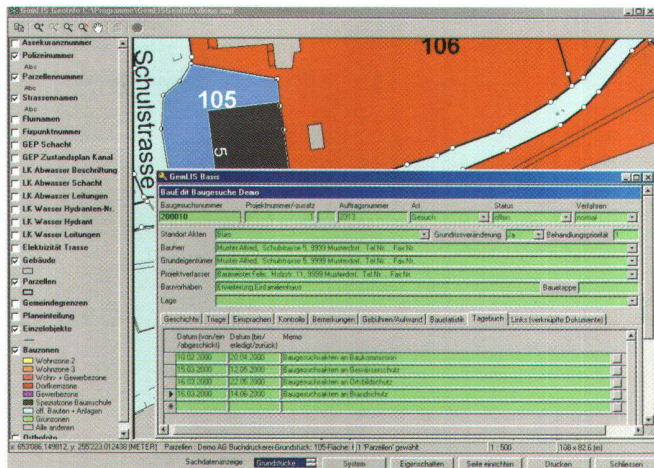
GemLIS GeoInfo C:\Programme\GemLIS\GeoInfo\demo.mxl

Assekuranznummer
Polizeinummer
Abc
Parzellennummer
Abc
Strassennamen
Abc
Flurnamen
Fixpunktnummer
GEP Schacht
GEP Zustandsplan Kanal
LK Abwasser Beschriftung
LK Abwasser Schacht
LK Abwasser Leitungen
LK Wasser Hydranten-Nr.
LK Wasser Hydrant
LK Wasser Leitungen
Elektrizität Trasse
Gebäude
Parzellen
Gemeindegrenzen
Planeinteilung
Einzelobjekte
Bauzonen
Wohnzone 2
Wohnzone 3
Wohn- + Gewerbezone
Dorfkernzone
Gewerbezone
Spezialzone Bauschule
öff. Bauten + Anlagen
Grünzonen
Alle anderen
Ortbilde

Schulstrasse
106
105
5

GemLIS Basis
BauEdit Baugesuche Demo
Baugesuchsnummer | Projektnummer/-zusatz | Auftragsnummer | Art | Status | Verfahren
200010 | | 2313 | Gesuch | offen | normal
Standort/Akten | Blas | Grundrissveränderung | ja | Behandlungsnorm | 1
Bauherr | Muster Alfred, Schulstrasse 5, 9999 Musterdorf, Tel Nr., Fax Nr.
Grundeigentümer | Muster Alfred, Schulstrasse 5, 9999 Musterdorf, Tel Nr., Fax Nr.
Projektverfasser | Baumeister Felix, Holzstr. 11, 9999 Musterdorf, Tel Nr., Fax Nr.
Bauvorhaben | Erweiterung Einfamilienhaus | Bauetappe
Lage

Geschichte | Träger | Einsprachen | Kontrolle | Bemerkungen | Gebühren/Aufwand | Baustatistik | Tagebuch | Links (verknüpfte Dokumente)

| Datum (von/en /abgeschickt) | Datum (bis/ erledigt/zurück) | Memo |
|---|---|---|
| 10.02.2000 | 20.04.2000 | Baugesuchsakten an Bauinspektorat |
| 15.03.2000 | 12.05.2000 | Baugesuchsakten an Gewässerschutz |
| 16.03.2000 | 22.05.2000 | Baugesuchsakten an Ortsbildschutz |
| 15.03.2000 | 14.06.2000 | Baugesuchsakten an Brandschutz |

x: 653786.149812, y: 255223.012438 [METER] Parzellen : Demo AG Buchdruckerei-Grundstück: 105-Fläche: 1 (1 Parzellen) gewählt | 1 : 500 | 108 x 82.6 (m)

Sachdatenanzeige | Grundstücke | System | Eigenschaften | Seite einrichten | Drucken | Schliessen